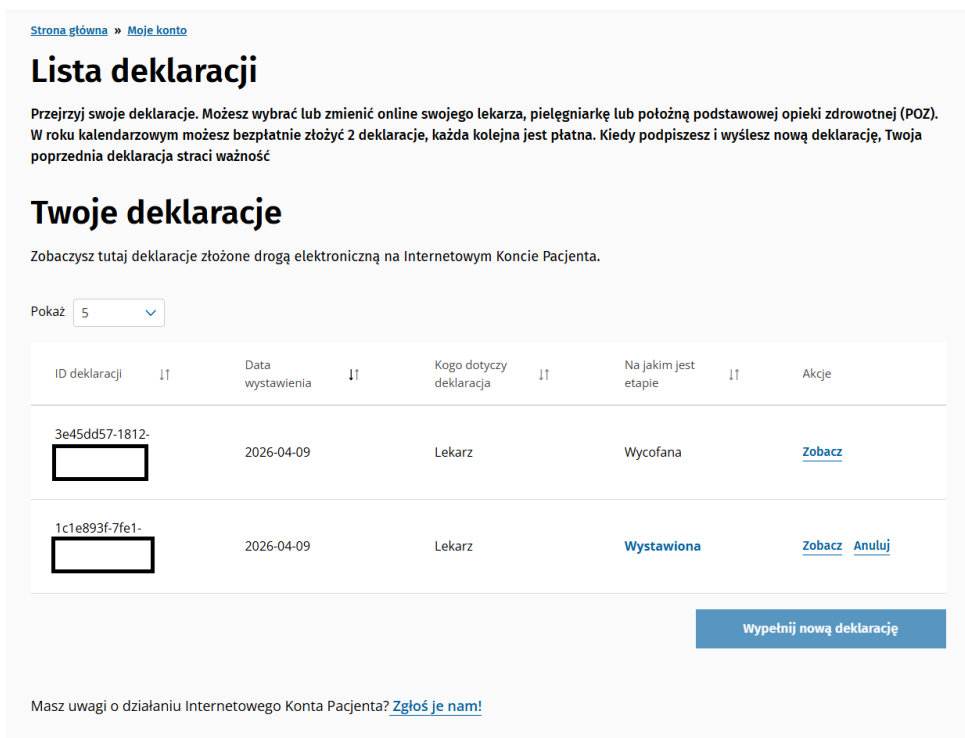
Strona główna » Moje konto

Lista deklaracji

Przejrzyj swoje deklaracje. Możesz wybrać lub zmienić online swojego lekarza, pielęgniarkę lub położną podstawowej opieki zdrowotnej (POZ). W roku kalendarzowym możesz bezpłatnie złożyć 2 deklaracje, każda kolejna jest płatna. Kiedy podpiszesz i wyślesz nową deklarację, Twoja poprzednia deklaracja straci ważność

Twoje deklaracje

Zobaczysz tutaj deklaracje złożone drogą elektroniczną na Internetowym Koncie Pacjenta.

Pokaż 5

| ID deklaracji | Data wystawienia | Kogo dotyczy deklaracja | Na jakim jest etapie | Akcje |
|---|---|---|---|---|
| 3e45dd57-1812- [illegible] | 2026-04-09 | Lekarz | Wycofana | Zobacz |
| 1c1e893f-7fe1- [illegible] | 2026-04-09 | Lekarz | Wystawiona | Zobacz Anuluj |

Wypełnij nową deklarację

Masz uwagi o działaniu Internetowego Konta Pacjenta? Zgłoś je nam!